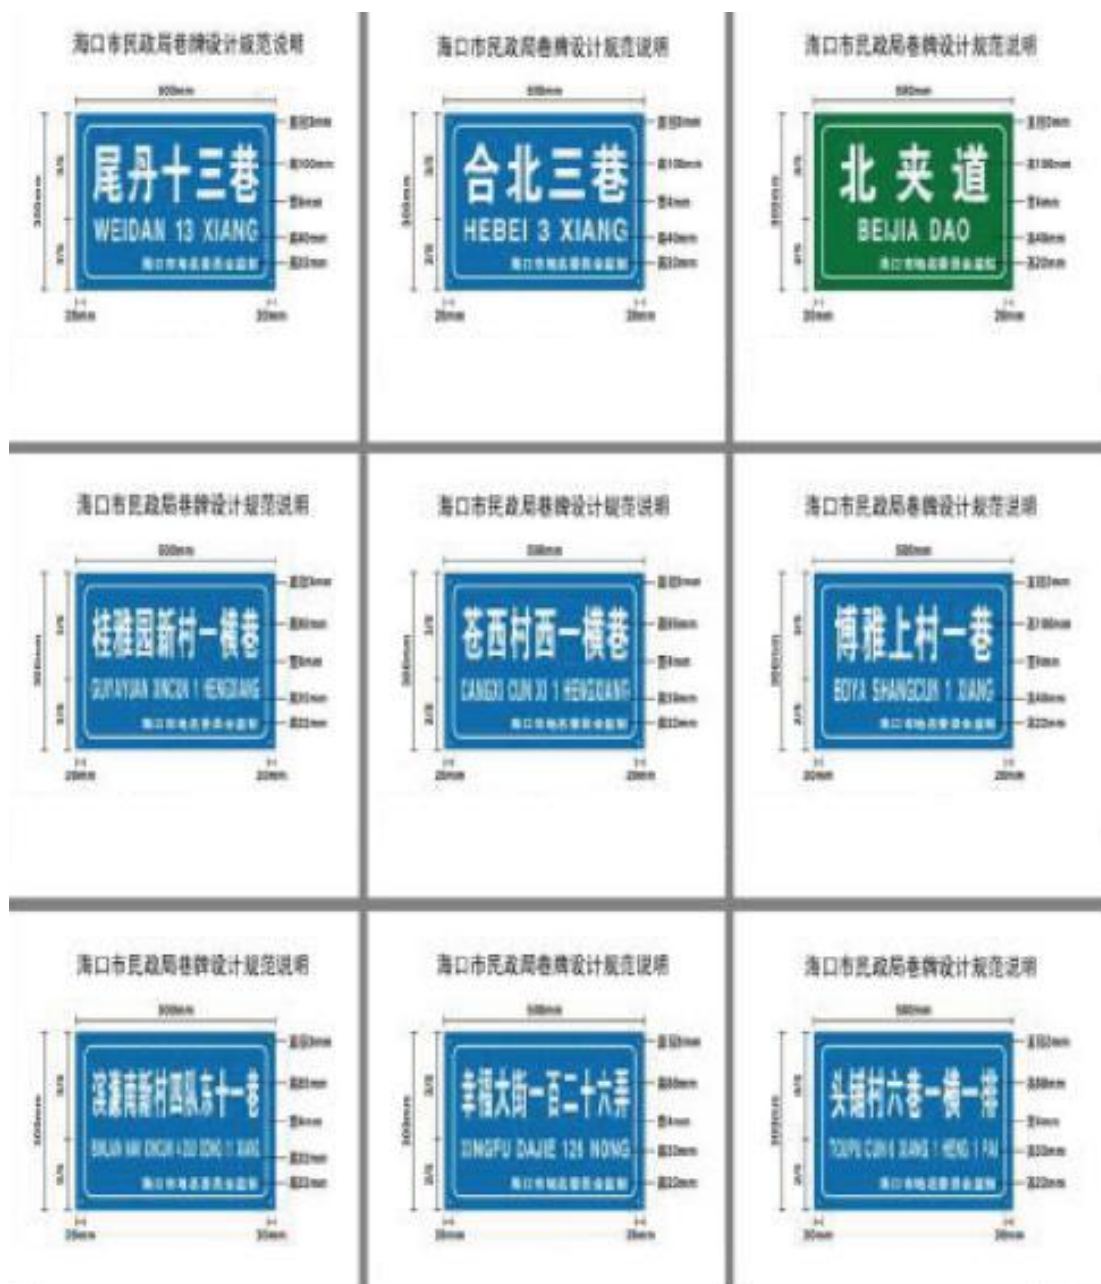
海口市民政局巷牌设计规范说明

500mm

尾丹十三巷

WEIDAN 13 XIANG

海口市地名委员会监制

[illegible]mm

20mm 20mm

海口市民政局巷牌设计规范说明

500mm

合北三巷

HEBEI 3 XIANG

海口市地名委员会监制

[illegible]mm

20mm 20mm

海口市民政局巷牌设计规范说明

500mm

北夹道

BEIJIA DAO

海口市地名委员会监制

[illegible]mm

20mm 20mm

海口市民政局巷牌设计规范说明

500mm

桂雅园新村一横巷

GUIYAYUAN XINCUN 1 HENGXIANG

海口市地名委员会监制

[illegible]mm

20mm 20mm

海口市民政局巷牌设计规范说明

500mm

苍西村西一横巷

CANGXI CUN XI 1 HENGXIANG

海口市地名委员会监制

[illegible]mm

20mm 20mm

海口市民政局巷牌设计规范说明

500mm

博雅上村一巷

BOYA SHANGCUN 1 XIANG

海口市地名委员会监制

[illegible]mm

20mm 20mm

海口市民政局巷牌设计规范说明

500mm

滨濂南新村四队东十一巷

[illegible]

海口市地名委员会监制

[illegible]mm

20mm 20mm

海口市民政局巷牌设计规范说明

500mm

幸福大街一百二十六弄

XINGFU DAJIE 126 NONG

海口市地名委员会监制

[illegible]mm

20mm 20mm

海口市民政局巷牌设计规范说明

500mm

头铺村六巷一横一排

TOUPU CUN 6 XIANG 1 HENG 1 PAI

海口市地名委员会监制

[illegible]mm

20mm 20mm